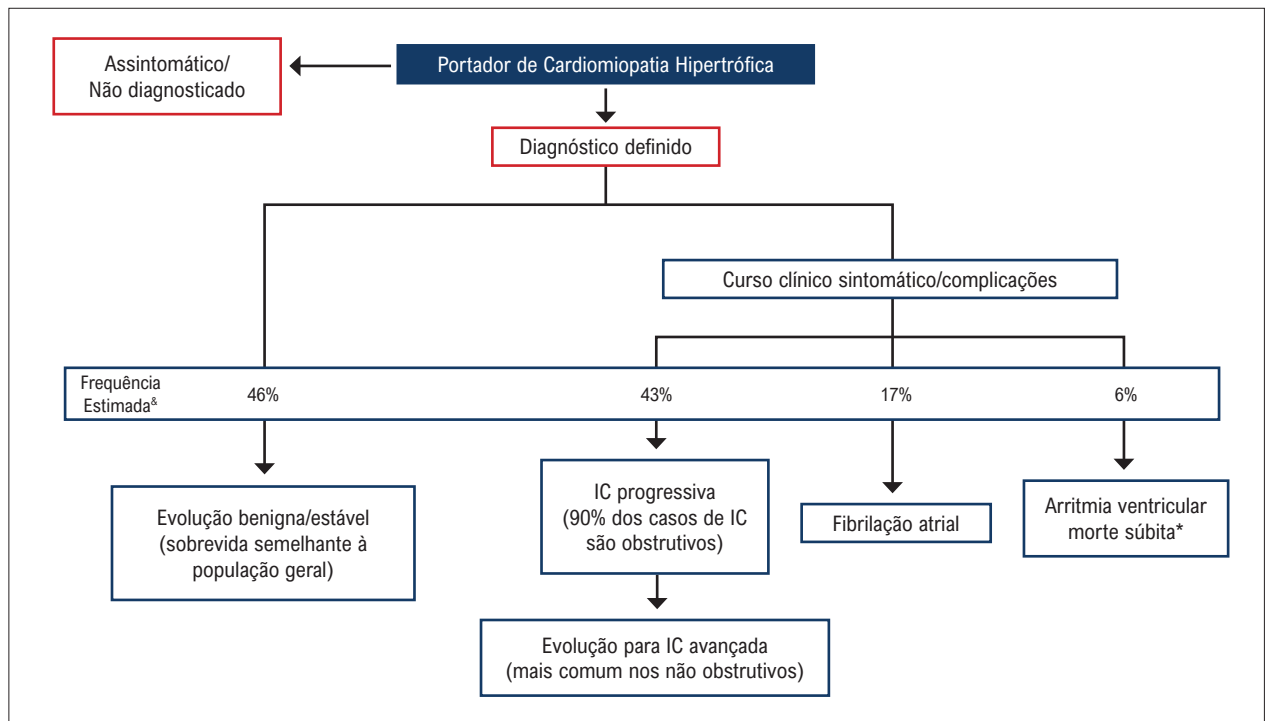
Portador de Cardiomiopatia Hipertrófica

Assintomático/
Não diagnosticado

Diagnóstico definido

Curso clínico sintomático/complicações

Frequência Estimada$^{\&}$ 46% 43% 17% 6%

Evolução benigna/estável
(sobrevida semelhante à população geral)

IC progressiva
(90% dos casos de IC são obstrutivos)

Fibrilação atrial

Arritmia ventricular
morte súbita*

Evolução para IC avançada
(mais comum nos não obstrutivos)